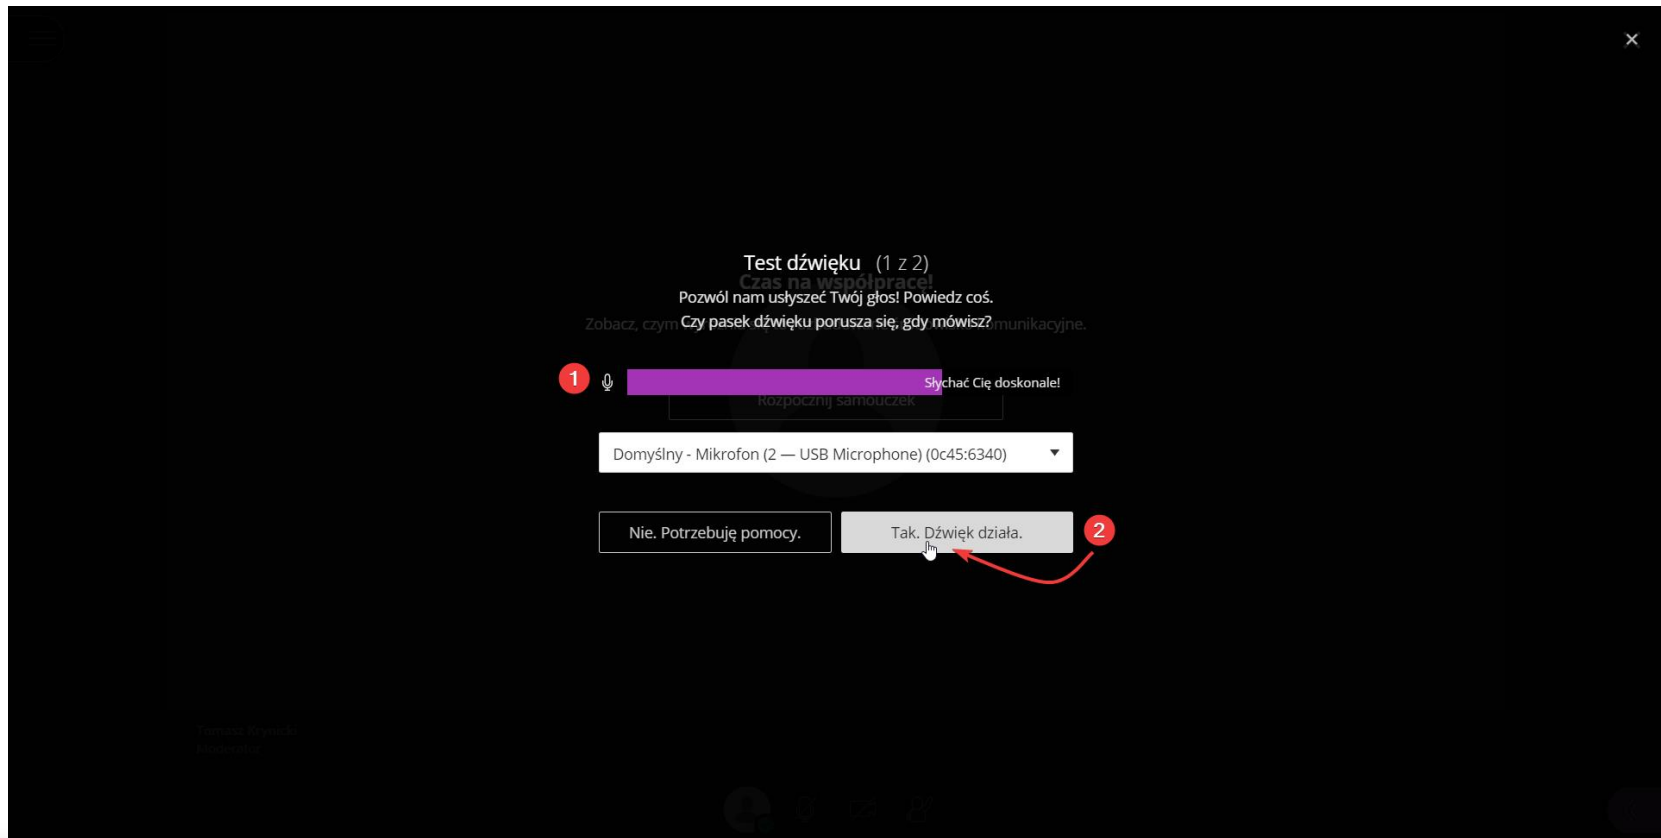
Test dźwięku (1 z 2)

Czas na współpracę!

Pozwól nam usłyszeć Twój głos! Powiedz coś.

Zobacz, czym Czy pasek dźwięku porusza się, gdy mówisz? munikacyjne.

1

Słychać Cię doskonale!

Rozpocznij samouczek

Domyślny - Mikrofon (2 — USB Microphone) (0c45:6340)

Nie. Potrzebuję pomocy.

Tak. Dźwięk działa.

2

Tomasz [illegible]
Moderator